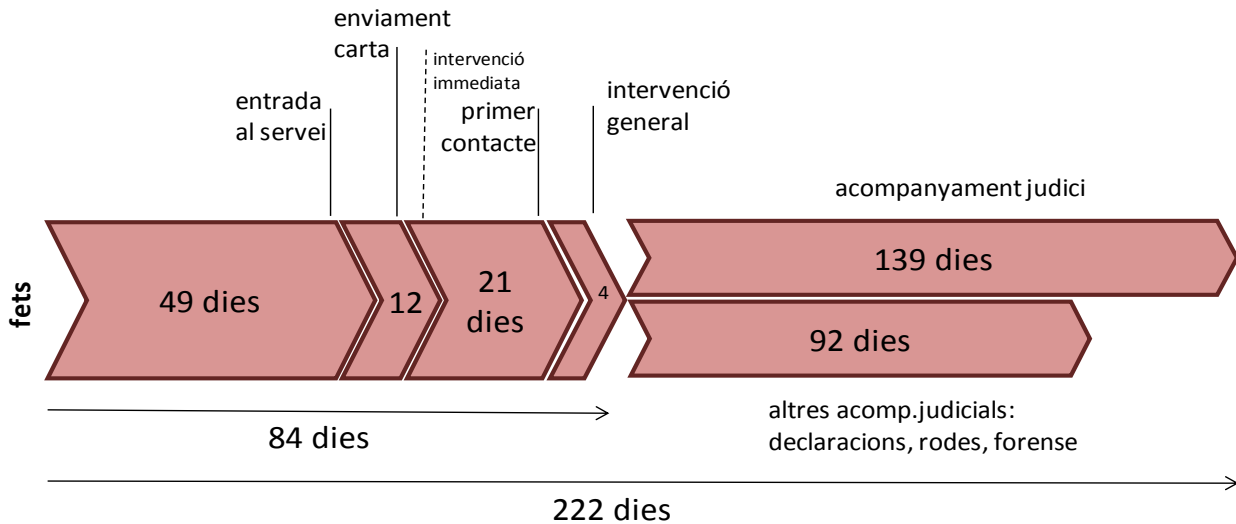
enviament carta

intervenció immediata

entrada al servei

primer contacte

intervenció general

acompanyament judici

fets

49 dies

12

21 dies

4

139 dies

92 dies

84 dies

altres acomp.judicials: declaracions, rodes, forense

222 dies